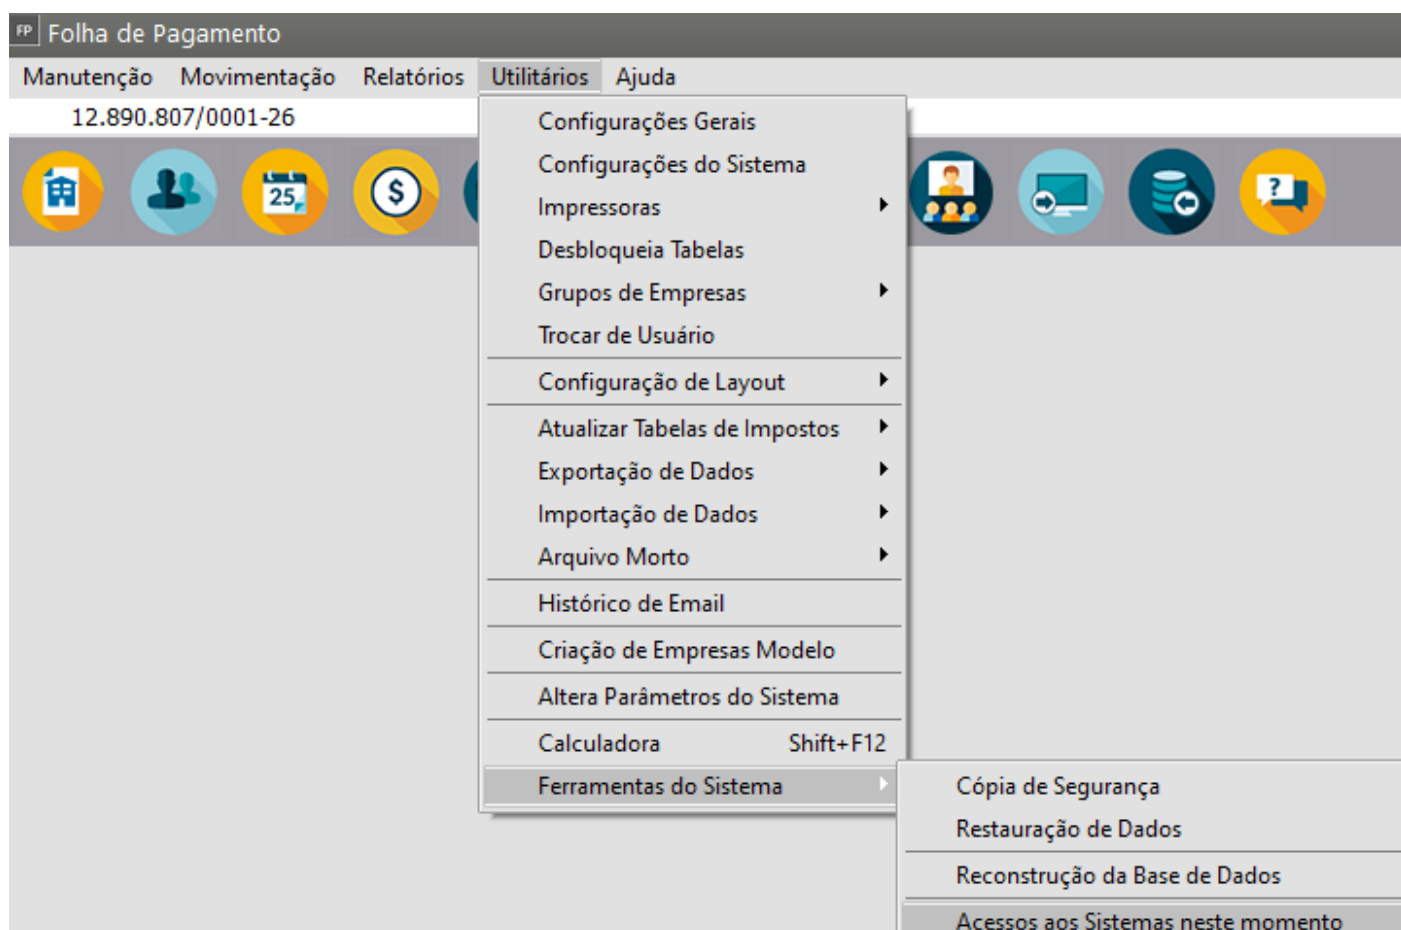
FP Folha de Pagamento

Manutenção Movimentação Relatórios Utilitários Ajuda

12.890.807/0001-26

25

Configurações Gerais
Configurações do Sistema
Impressoras
Desbloqueia Tabelas
Grupos de Empresas
Trocar de Usuário
Configuração de Layout
Atualizar Tabelas de Impostos
Exportação de Dados
Importação de Dados
Arquivo Morto
Histórico de Email
Criação de Empresas Modelo
Altera Parâmetros do Sistema
Calculadora Shift+F12
Ferramentas do Sistema

Cópia de Segurança
Restauração de Dados
Reconstrução da Base de Dados
Acessos aos Sistemas neste momento